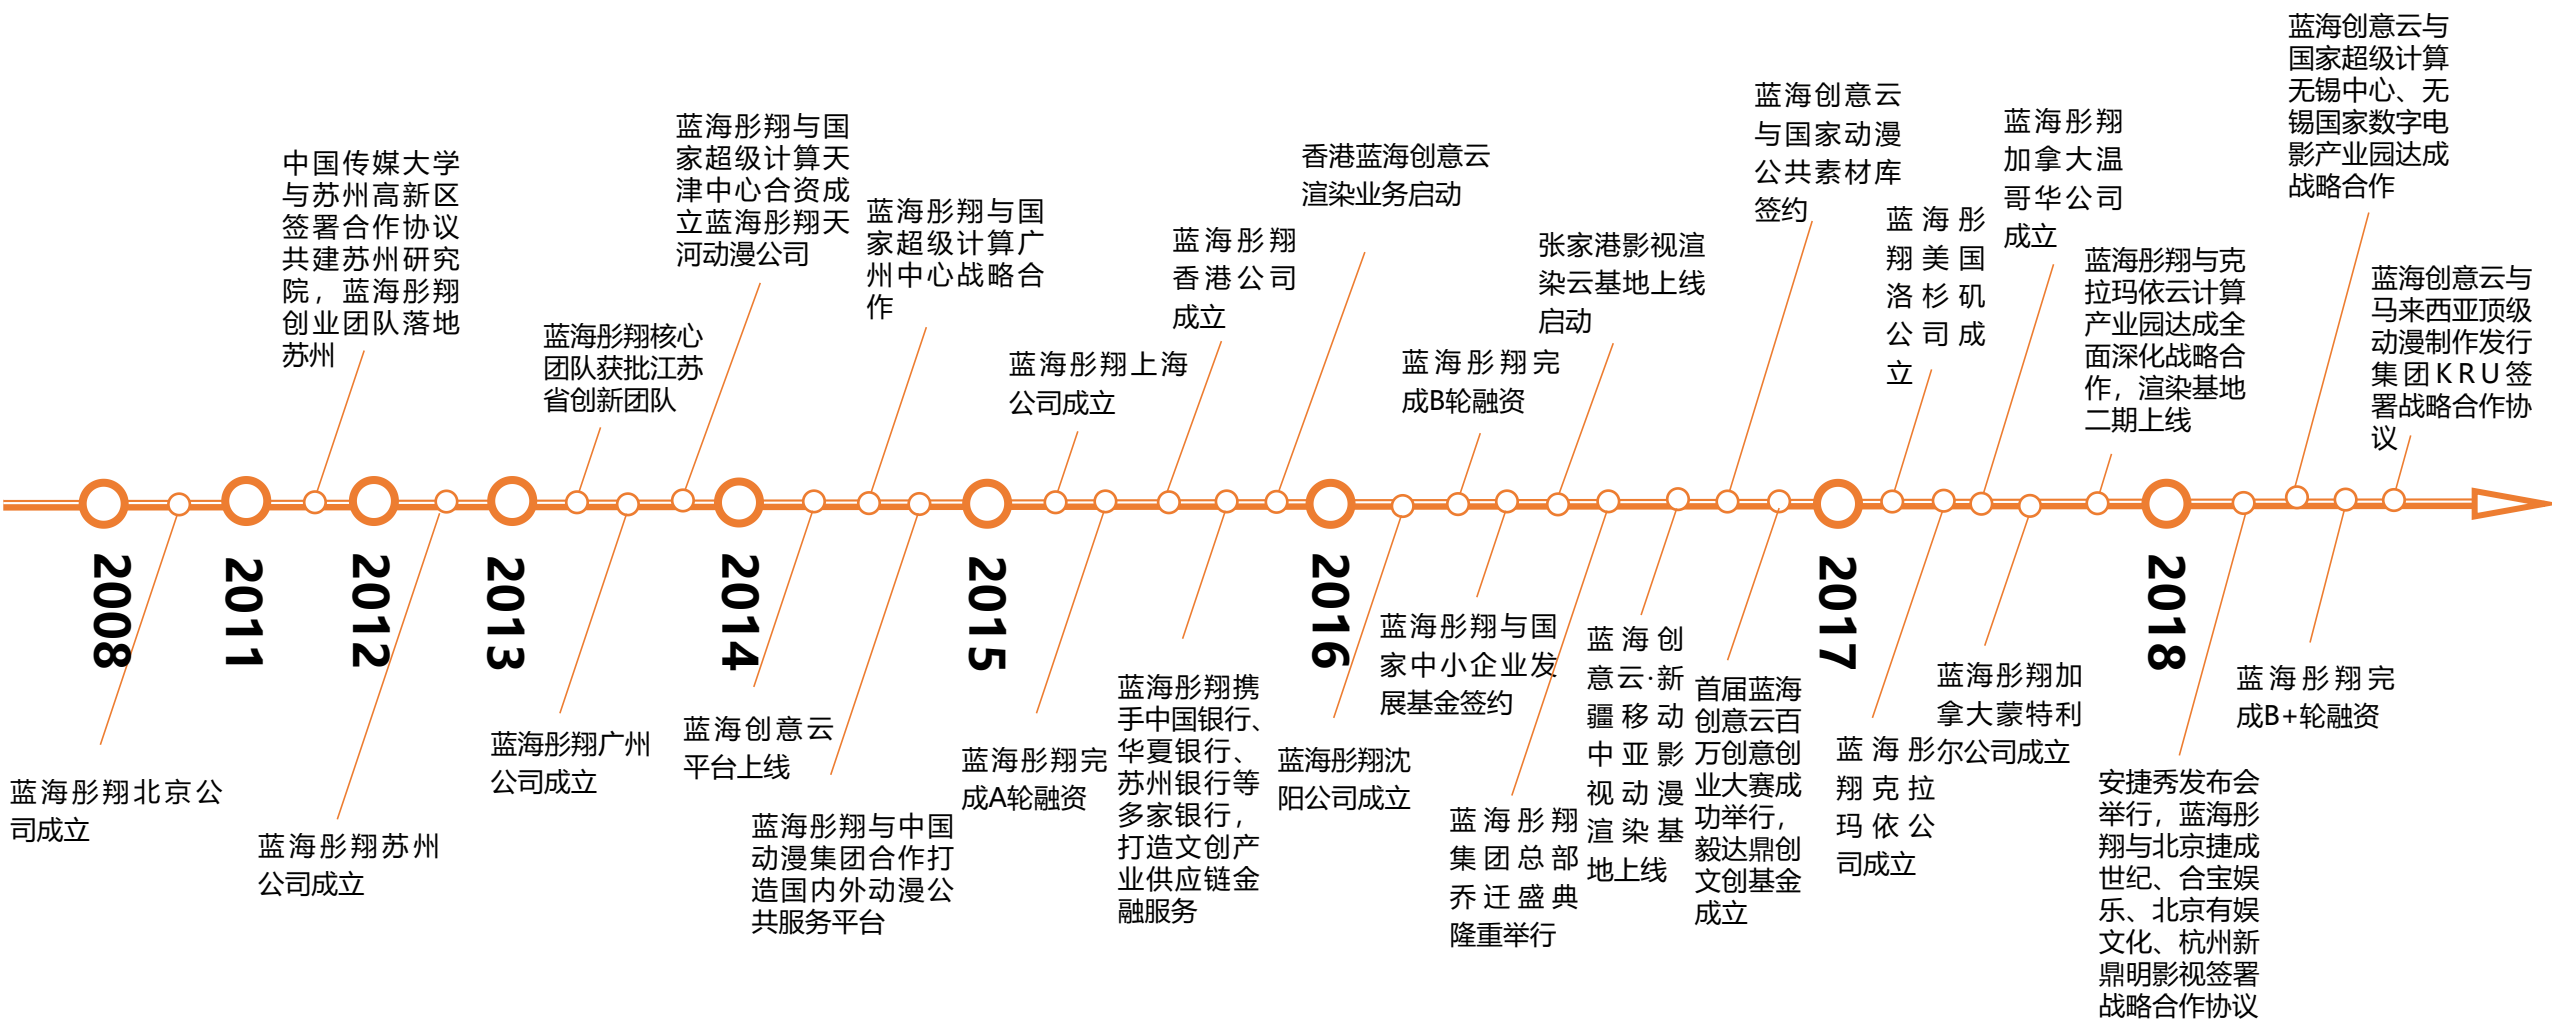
2008

蓝海彤翔北京公司成立

2011

中国传媒大学与苏州高新区签署合作协议共建苏州研究院，蓝海彤翔创业团队落地苏州

2012

蓝海彤翔苏州公司成立

蓝海彤翔核心团队获批江苏省创新团队

2013

蓝海彤翔广州公司成立

蓝海彤翔与国家超级计算天津中心合资成立蓝海彤翔天河动漫公司

2014

蓝海创意云平台上线

蓝海彤翔与国家超级计算广州中心战略合作

蓝海彤翔与中国动漫集团合作打造国内外动漫公共服务平台

2015

蓝海彤翔上海公司成立

蓝海彤翔完成A轮融资

蓝海彤翔香港公司成立

蓝海彤翔携手中国银行、华夏银行、苏州银行等多家银行，打造文创产业供应链金融服务

香港蓝海创意云渲染业务启动

2016

蓝海彤翔沈阳公司成立

蓝海彤翔完成B轮融资

蓝海彤翔与国家中小企业发展基金签约

张家港影视渲染云基地上线

蓝海彤翔集团总部乔迁盛典隆重举行

蓝海创意云·新疆移动中亚影视动漫渲染基地上线

蓝海创意云与国家动漫公共素材库签约

首届蓝海创意云百万创意创业大赛成功举行，毅达鼎创文创基金成立

2017

蓝海彤翔美国洛杉矶公司成立

蓝海彤翔克拉玛依公司成立

蓝海彤翔加拿大温哥华公司成立

蓝海彤翔加拿大蒙特利尔公司成立

蓝海彤翔与克拉玛依云计算产业园达成全面深化战略合作，渲染基地二期上线

2018

安捷秀发布会举行，蓝海彤翔与北京捷成世纪、合宝娱乐、北京有娱文化、杭州新鼎明影视签署战略合作协议

蓝海创意云与国家超级计算无锡中心、无锡国家数字电影产业园达成战略合作

蓝海彤翔完成B+轮融资

蓝海创意云与马来西亚顶级动漫制作发行集团KRU签署战略合作协议